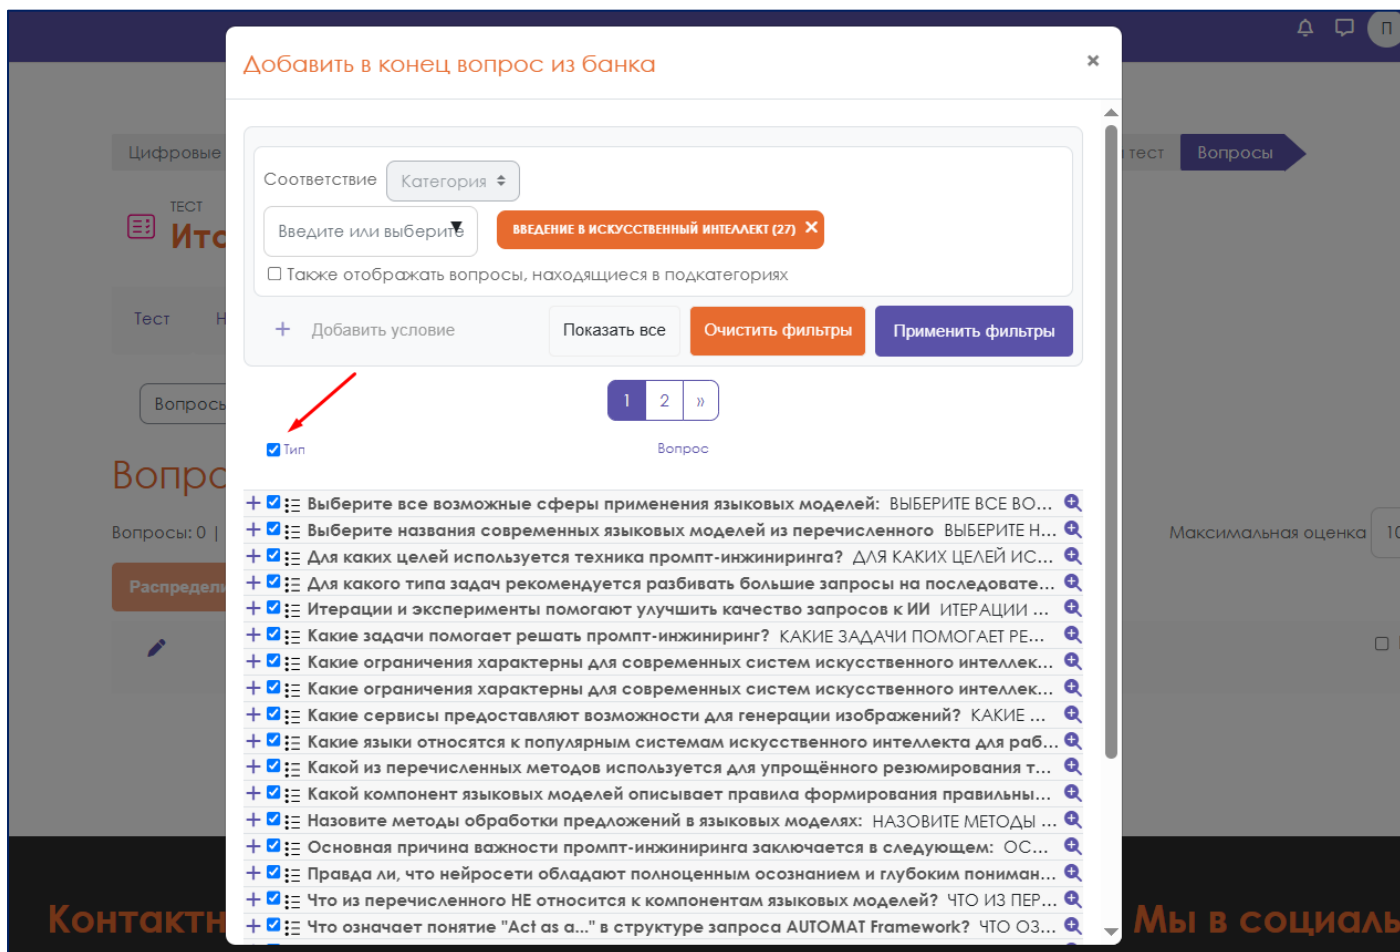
Добавить в конец вопрос из банка ×

Цифровые

ТЕСТ
Ито

Тест

Вопросы

Вопро

Вопросы: 0 |

Распредели

тест Вопросы

Максимальная оценка 10

Контакт

Мы в социаль

Соответствие Категория

Введите или выберите

ВВЕДЕНИЕ В ИСКУССТВЕННЫЙ ИНТЕЛЛЕКТ (27) ×

Также отображать вопросы, находящиеся в подкатегориях

+ Добавить условие

Показать все

Очистить фильтры

Применить фильтры

1 2 »

Тип

Вопрос

Выберите все возможные сферы применения языковых моделей: ВЫБЕРИТЕ ВСЕ ВО...
Выберите названия современных языковых моделей из перечисленного ВЫБЕРИТЕ Н...
Для каких целей используется техника промпт-инжиниринга? ДЛЯ КАКИХ ЦЕЛЕЙ ИС...
Для какого типа задач рекомендуется разбивать большие запросы на последовате...
Итерации и эксперименты помогают улучшить качество запросов к ИИ ИТЕРАЦИИ ...
Какие задачи помогает решать промпт-инжиниринг? КАКИЕ ЗАДАЧИ ПОМОГАЕТ РЕ...
Какие ограничения характерны для современных систем искусственного интеллек...
Какие ограничения характерны для современных систем искусственного интеллек...
Какие сервисы предоставляют возможности для генерации изображений? КАКИЕ ...
Какие языки относятся к популярным системам искусственного интеллекта для раб...
Какой из перечисленных методов используется для упрощённого резюмирования т...
Какой компонент языковых моделей описывает правила формирования правильны...
Назовите методы обработки предложений в языковых моделях: НАЗОВИТЕ МЕТОДЫ ...
Основная причина важности промпт-инжиниринга заключается в следующем: ОС...
Правда ли, что нейросети обладают полноценным осознанием и глубоким пониман...
Что из перечисленного НЕ относится к компонентам языковых моделей? ЧТО ИЗ ПЕР...
Что означает понятие "Act as a..." в структуре запроса AUTOMAT Framework? ЧТО ОЗ...